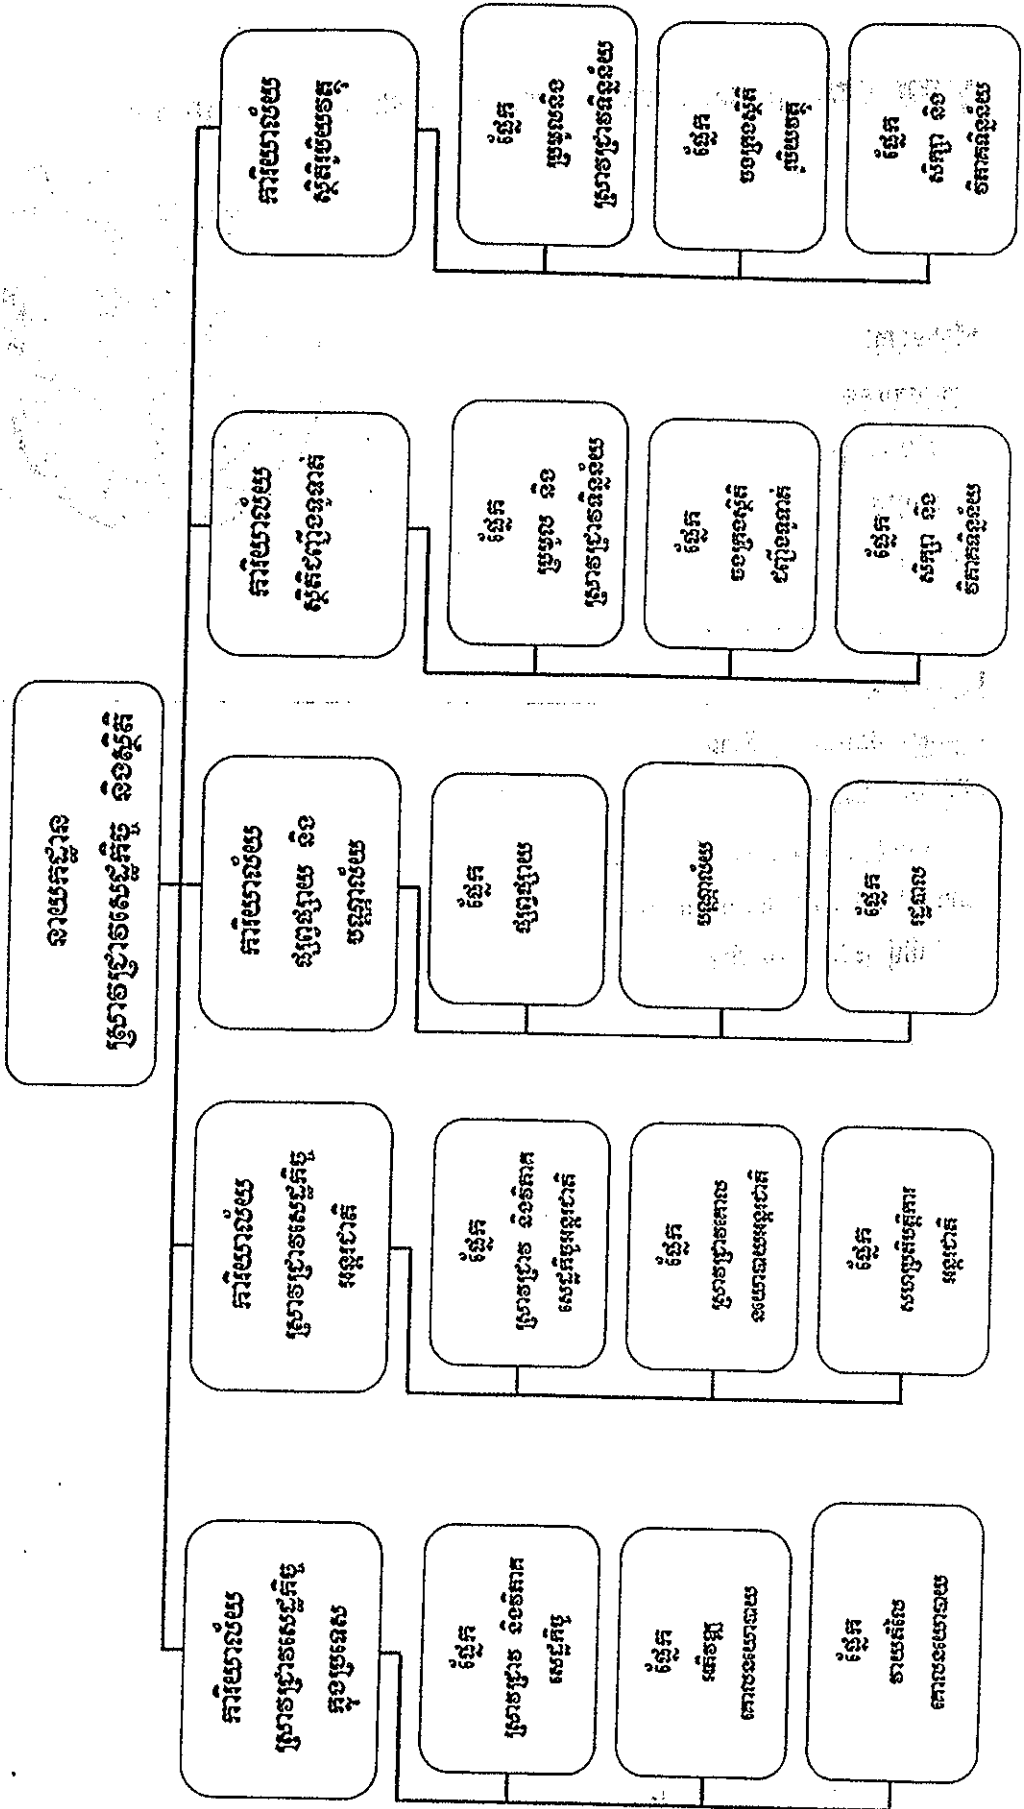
នាយកដ្ឋាន
គ្រប់គ្រងសេដ្ឋកិច្ច និងហិរញ្ញវត្ថុ

ការិយាល័យ
គ្រប់គ្រងសេដ្ឋកិច្ច
ក្នុងស្រុក

ផ្នែក
គ្រប់គ្រង និងវិភាគ
សេដ្ឋកិច្ច

ផ្នែក
ផែនការ
គោលនយោបាយ

ផ្នែក
តាមដាន
គោលនយោបាយ

ការិយាល័យ
គ្រប់គ្រងសេដ្ឋកិច្ច
អន្តរជាតិ

ផ្នែក
គ្រប់គ្រង និងវិភាគ
សេដ្ឋកិច្ចអន្តរជាតិ

ផ្នែក
គ្រប់គ្រងគោល
នយោបាយអន្តរជាតិ

ផ្នែក
សហប្រតិបត្តិការ
អន្តរជាតិ

ការិយាល័យ
បញ្ជីគណនេយ្យ និង
ចងក្រងឯកសារ

ផ្នែក
បញ្ជីគណនេយ្យ

បណ្ណាល័យ

ផ្នែក
ឯកសារ

ការិយាល័យ
ហិរញ្ញវត្ថុរដ្ឋបាល

ផ្នែក
គ្រប់គ្រង និង
គ្រប់គ្រងថវិកា

ផ្នែក
ចលនាហិរញ្ញវត្ថុ

ផ្នែក
សវនកម្ម និង
វិភាគថវិកា

ការិយាល័យ
ហិរញ្ញវត្ថុ

ផ្នែក
គ្រប់គ្រង និង
គ្រប់គ្រងថវិកា

ផ្នែក
ចលនាហិរញ្ញវត្ថុ

ផ្នែក
សវនកម្ម និង
វិភាគថវិកា